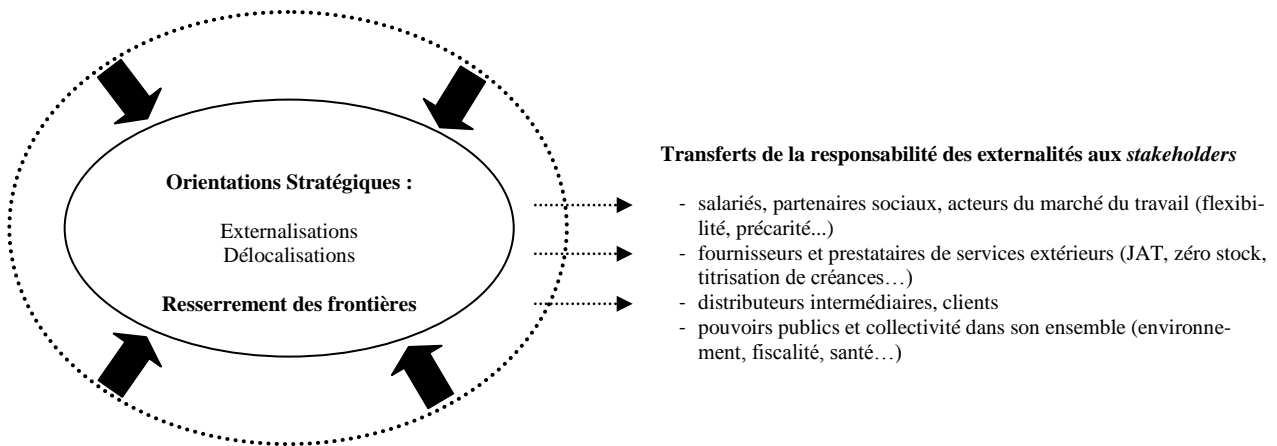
**Orientations Stratégiques :**

Externalisations
Délocalisations

**Resserrement des frontières**

**Transferts de la responsabilité des externalités aux *stakeholders***

- salariés, partenaires sociaux, acteurs du marché du travail (flexibilité, précarité...)
- fournisseurs et prestataires de services extérieurs (JAT, zéro stock, titrisation de créances…)
- distributeurs intermédiaires, clients
- pouvoirs publics et collectivité dans son ensemble (environnement, fiscalité, santé…)